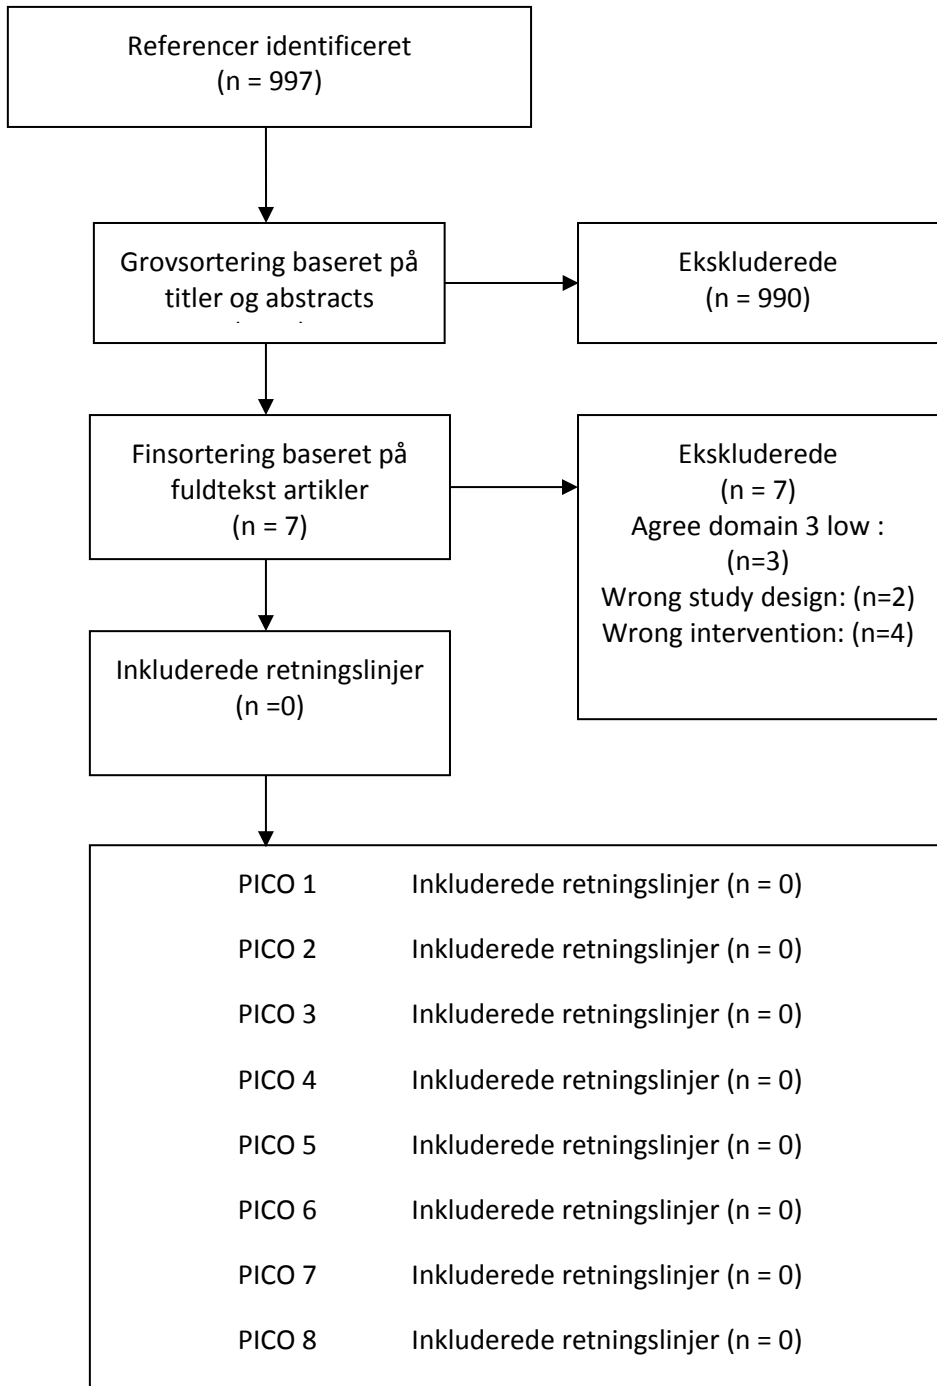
Referencer identificeret
(n = 997)

Grovsortering baseret på titler og abstracts
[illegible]

Ekskluderede
(n = 990)

Finsortering baseret på fuldtekst artikler
(n = 7)

Ekskluderede
(n = 7)
Agree domain 3 low :
(n=3)
Wrong study design: (n=2)
Wrong intervention: (n=4)

Inkluderede retningslinjer
(n =0)

PICO 1 Inkluderede retningslinjer (n = 0)

PICO 2 Inkluderede retningslinjer (n = 0)

PICO 3 Inkluderede retningslinjer (n = 0)

PICO 4 Inkluderede retningslinjer (n = 0)

PICO 5 Inkluderede retningslinjer (n = 0)

PICO 6 Inkluderede retningslinjer (n = 0)

PICO 7 Inkluderede retningslinjer (n = 0)

PICO 8 Inkluderede retningslinjer (n = 0)